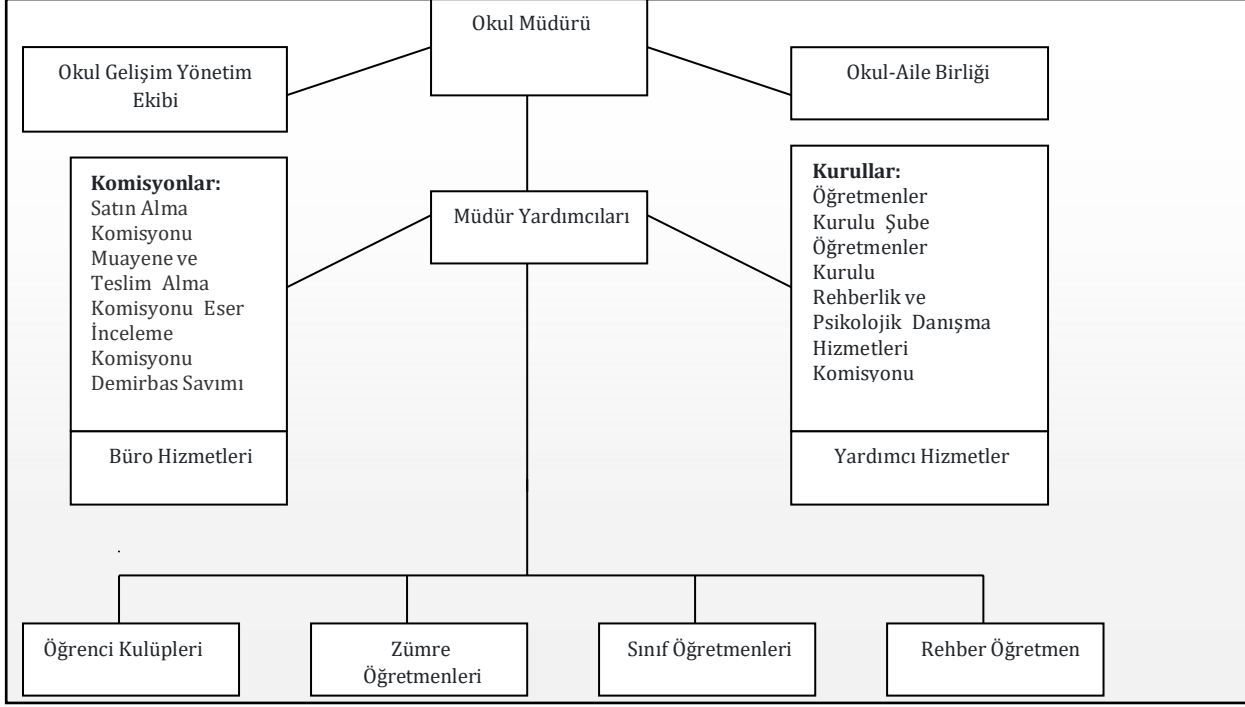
Okul Müdürü

Okul Gelişim Yönetim Ekibi

Okul-Aile Birliği

**Komisyonlar:**
Satın Alma Komisyonu
Muayene ve Teslim Alma Komisyonu
Eser İnceleme Komisyonu
Demirbas Savımı

Müdür Yardımcıları

**Kurullar:**
Öğretmenler Kurulu
Şube Öğretmenler Kurulu
Rehberlik ve Psikolojik Danışma Hizmetleri Komisyonu

Büro Hizmetleri

Yardımcı Hizmetler

Öğrenci Kulüpleri

Zümre Öğretmenleri

Sınıf Öğretmenleri

Rehber Öğretmen